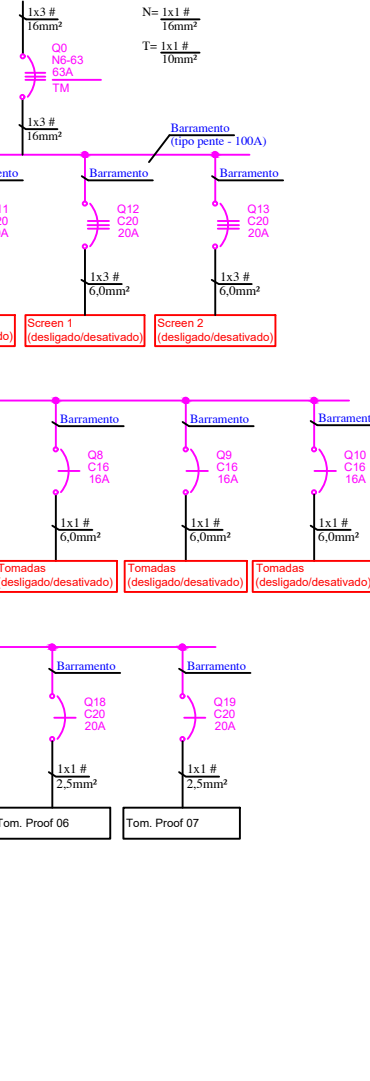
1x3 #
16mm²

N= 1x1 #
16mm²

T= 1x1 #
10mm²

Q0
N6-63
63A
TM

1x3 #
16mm²

Barramento
(tipo pente - 100A)

ento

Barramento

Barramento

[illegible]1
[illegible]20
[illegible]A

Q12
C20
20A

Q13
C20
20A

1x3 #
6,0mm²

1x3 #
6,0mm²

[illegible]o)

Screen 1
(desligado/desativado)

Screen 2
(desligado/desativado)

Barramento

Barramento

Barrament

Q8
C16
16A

Q9
C16
16A

Q10
C16
16A

1x1 #
6,0mm²

1x1 #
6,0mm²

1x1 #
6,0mm²

Tomadas
(desligado/desativado)

Tomadas
(desligado/desativado)

Tomadas
(desligado/desativado)

Barramento

Barramento

Q18
C20
20A

Q19
C20
20A

1x1 #
2,5mm²

1x1 #
2,5mm²

Tom. Proof 06

Tom. Proof 07